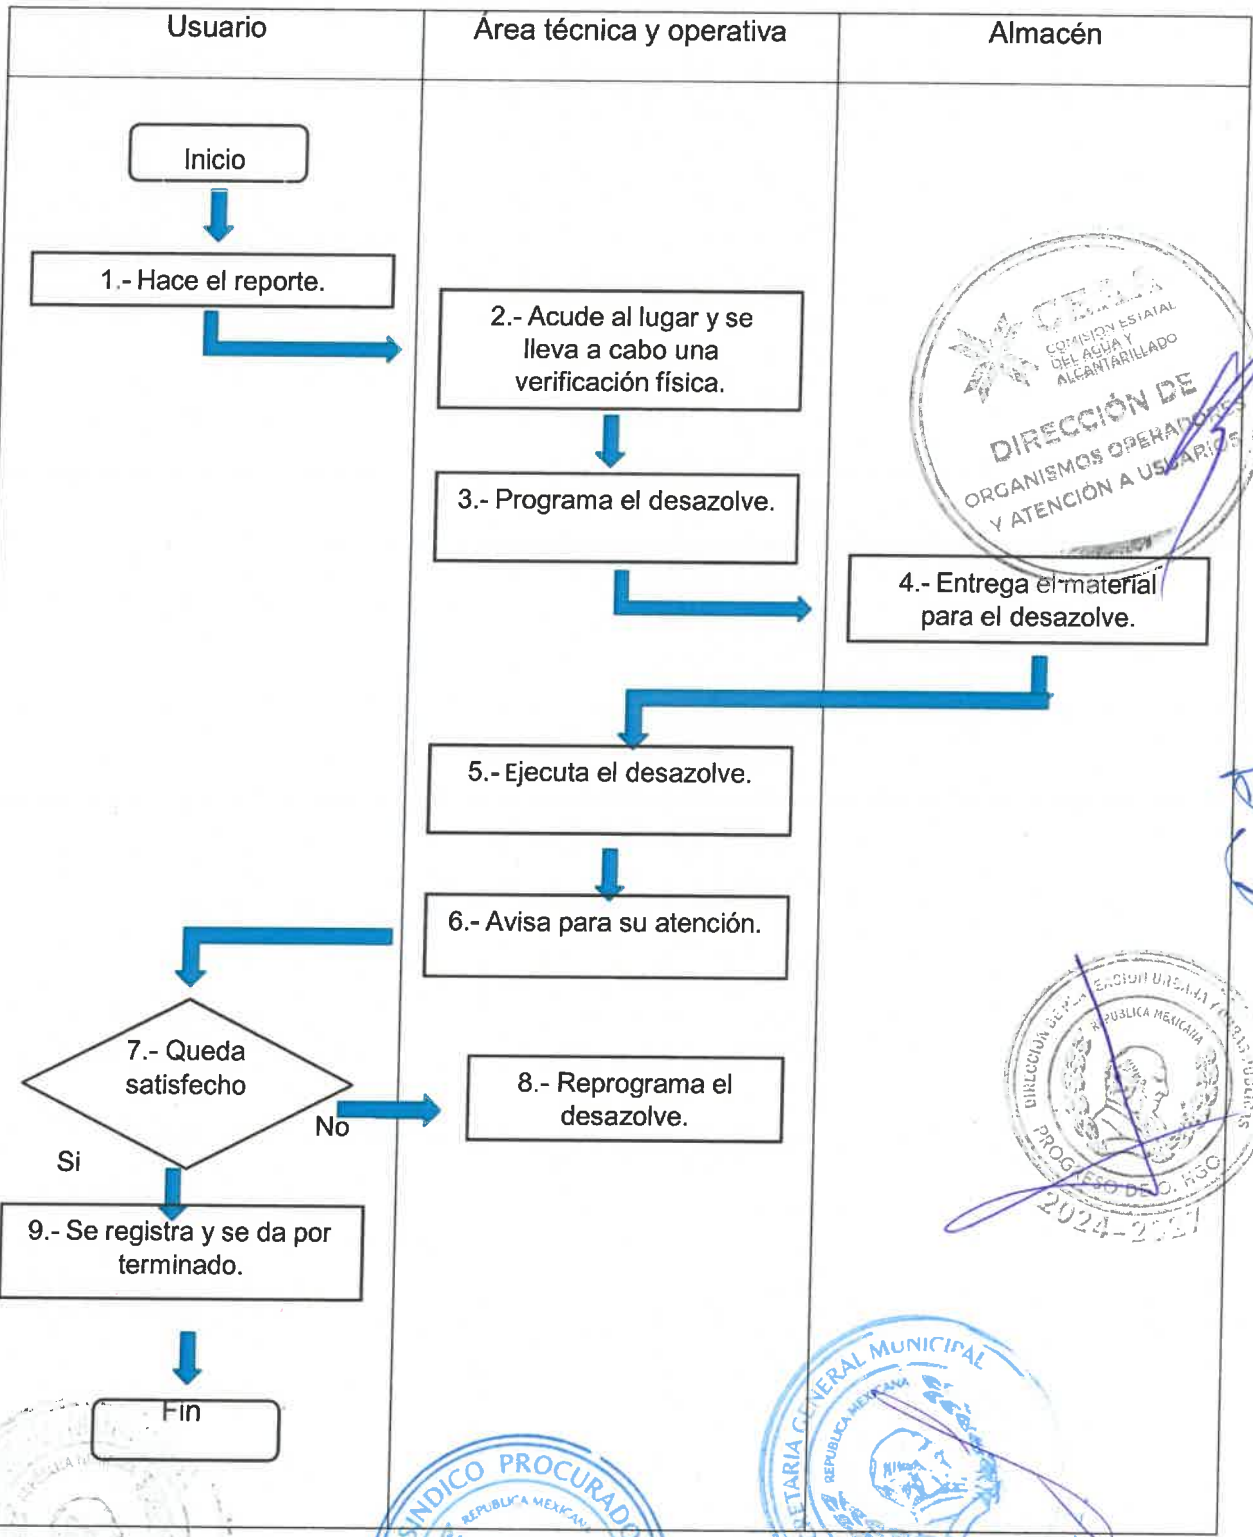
| Usuario | Área técnica y operativa | Almacén |
|---|---|---|

Inicio

1.- Hace el reporte.

2.- Acude al lugar y se lleva a cabo una verificación física.

3.- Programa el desazolve.

4.- Entrega el material para el desazolve.

5.- Ejecuta el desazolve.

6.- Avisa para su atención.

7.- Queda satisfecho

No

Si

8.- Reprograma el desazolve.

9.- Se registra y se da por terminado.

Fin

CEA COMISIÓN ESTATAL DEL AGUA Y ALCANTARILLADO
DIRECCIÓN DE ORGANISMOS OPERADORES Y ATENCIÓN A USUARIOS

DIRECCIÓN DE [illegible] REPÚBLICA MEXICANA PROGRESO DE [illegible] 2024-2027

SÍNDICO PROCURADOR REPÚBLICA MEXICANA

SECRETARIA GENERAL MUNICIPAL REPÚBLICA MEXICANA